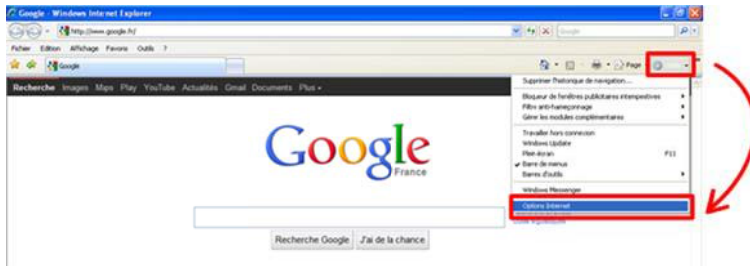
Google - Windows Internet Explorer

http://www.google.fr/

Google

Fichier Edition Affichage Favoris Outils ?

Google

Page

Recherche Images Maps Play YouTube Actualités Gmail Documents Plus

Google
France

Recherche Google J'ai de la chance

Supprimer l'historique de navigation...

Bloqueur de fenêtres publicitaires intempestives
Filtre anti-hameçonnage
Gérer les modules complémentaires

Travailler hors connexion
Windows Update
Plein écran F11
Barre de menus
Barres d'outils

Windows Messenger

Options Internet

Outils linguistiques